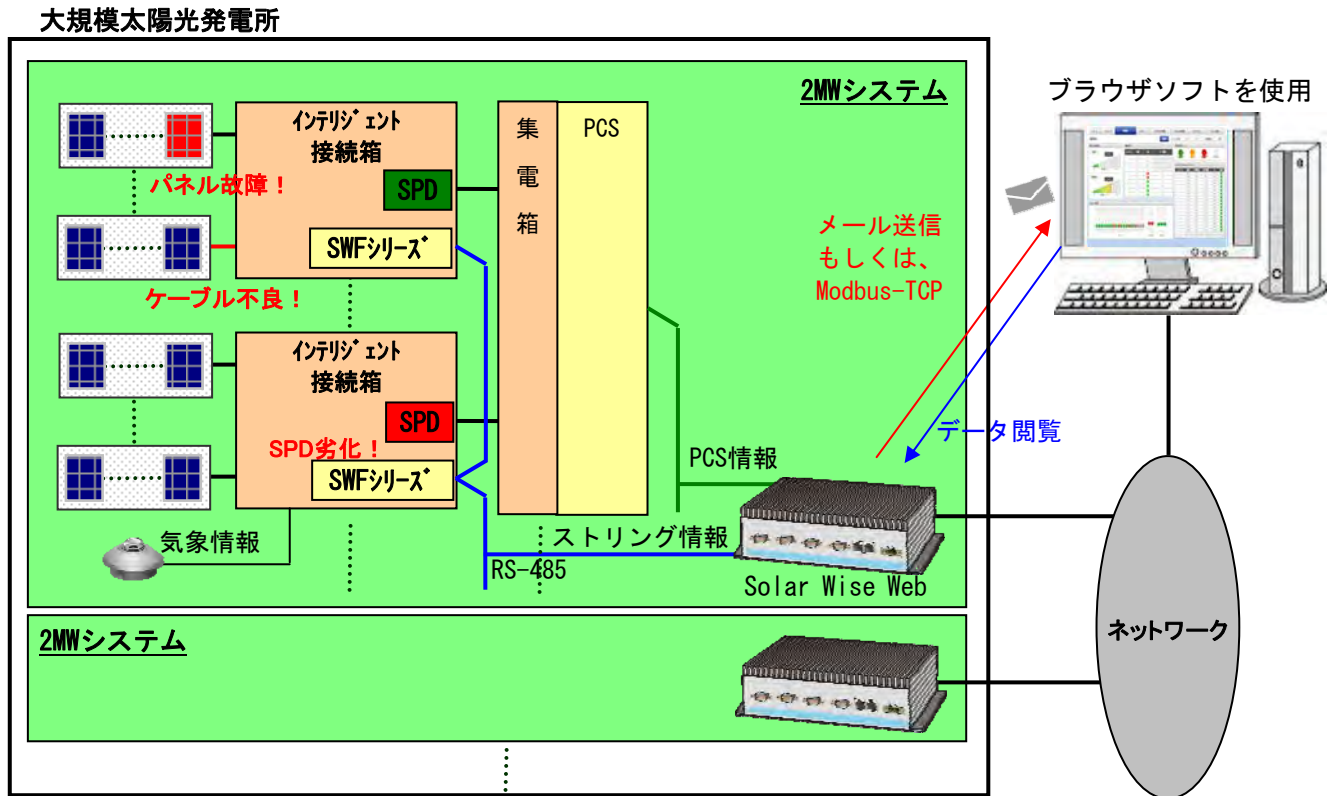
大規模太陽光発電所

2MWシステム

ブラウザソフトを使用

インテリジェント
接続箱

SPD

パネル故障！

SWFシリーズ

ケーブル不良！

インテリジェント
接続箱

SPD

SPD劣化！

SWFシリーズ

気象情報

集
電
箱

PCS

メール送信
もしくは、
Modbus-TCP

データ閲覧

PCS情報

ストリング情報

RS-485

Solar Wise Web

2MWシステム

ネットワーク